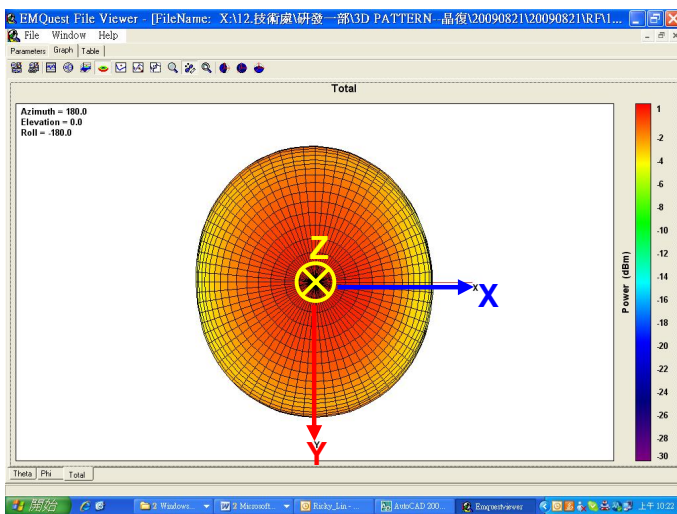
EMQuest File Viewer - [FileName: X:\12.技術處\研發一部\3D PATTERN--晶復\20090821\20090821\RF\1...

File Window Help

Parameters Graph Table

Total

Azimuth = 180.0
Elevation = 0.0
Roll = -180.0

Z

x

X

y

Y

1
-2
-4
-6
-8
-10
-12
-14
-16
-18
-20
-22
-24
-26
-28
-30

Power (dBm)

Theta Phi Total

開始 2 Windows... 2 Microsoft... Ricky_Lin - ... AutoCAD 200... Emquestviewer 上午 10:22